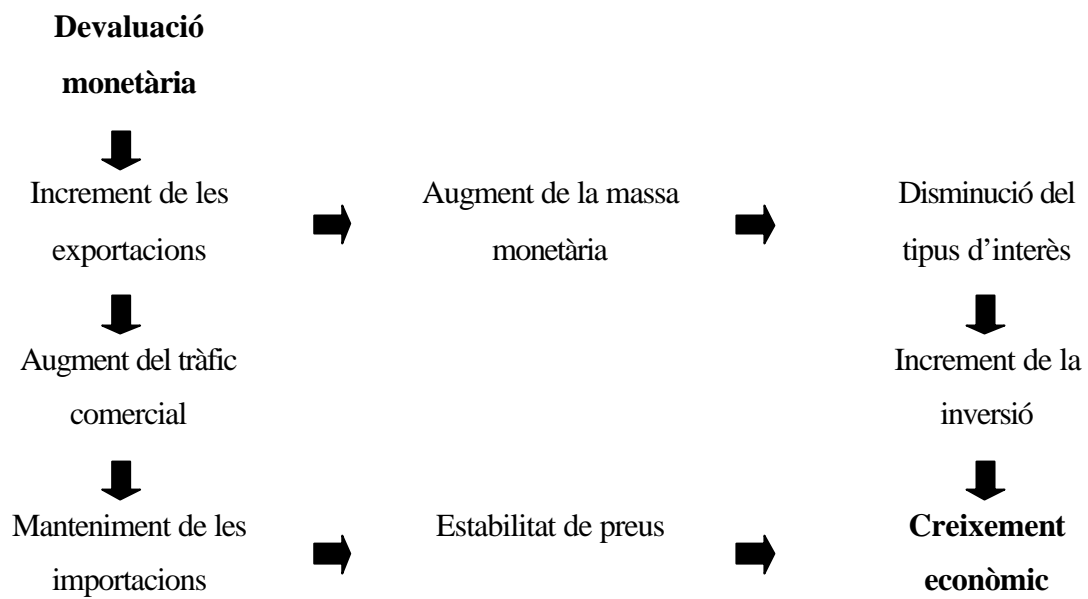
Devaluació monetària

Increment de les exportacions

Augment de la massa monetària

Disminució del tipus d'interès

Augment del tràfic comercial

Increment de la inversió

Manteniment de les importacions

Estabilitat de preus

Creixement econòmic